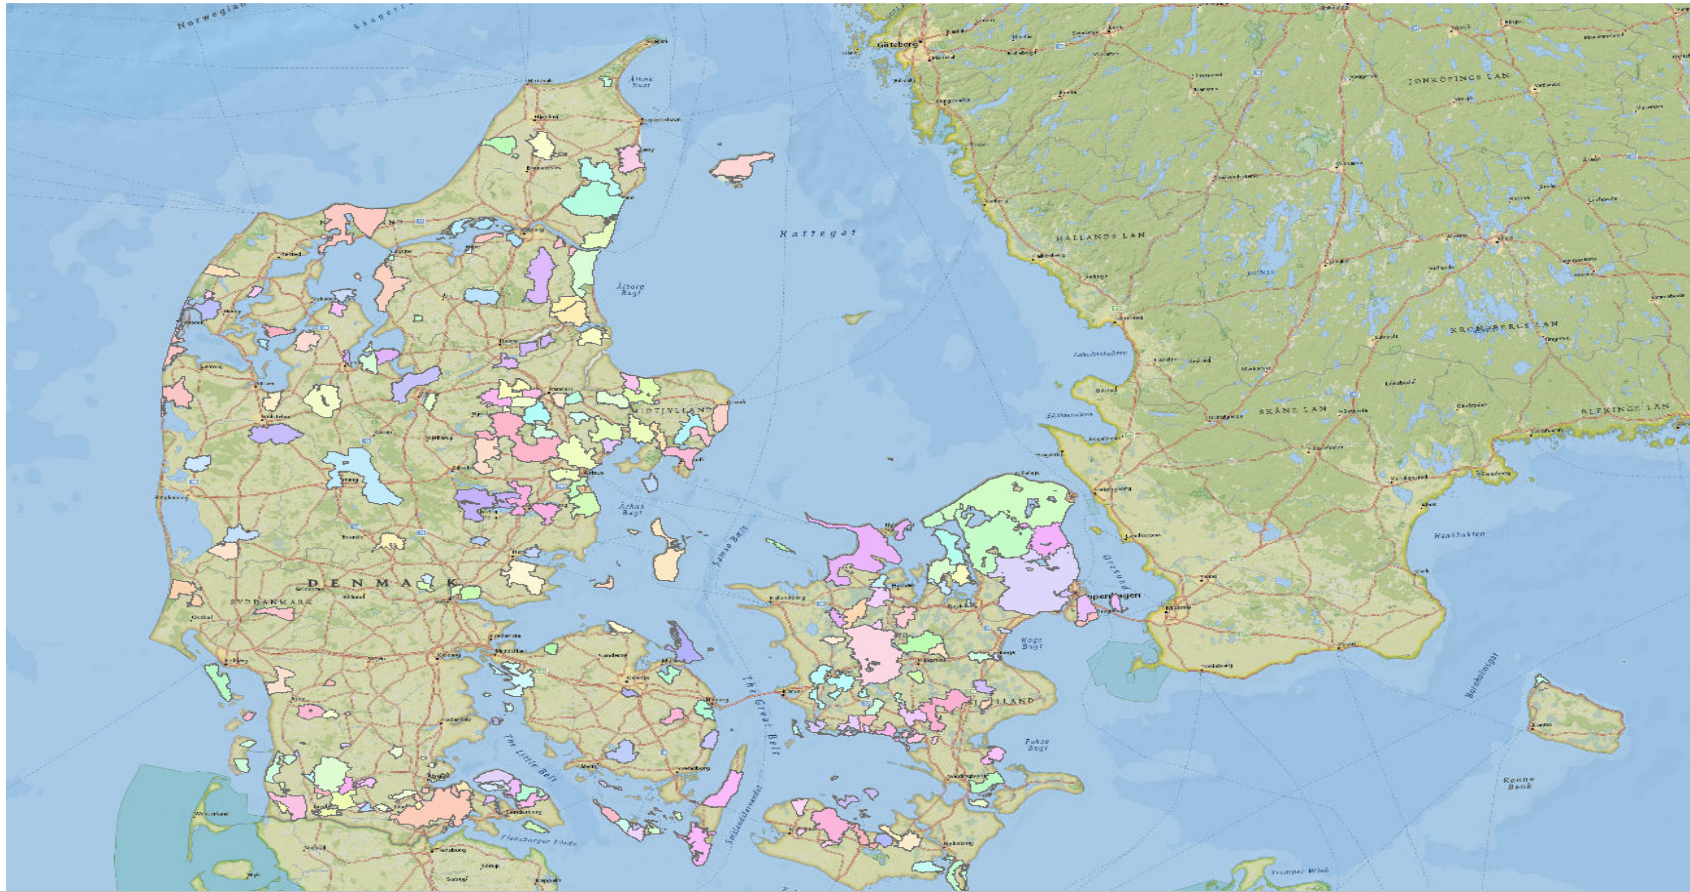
Norwegian
Skagerrak
Göteborg
JÖNKÖPINGS LÄN
Kattegat
HALLANDS LÄN
Ålborg Bugt
KRONOBERGS LÄN
MIDTJYLLAND
SKÅNE LÄN
BLEKINGE LÄN
Århus Bugt
Samsø Bælt
Øresund
Hanöbukten
DENMARK
SYDDANMARK
Copenhagen
Malmö
Køge Bugt
The Great Belt
SJÆLLAND
Bornholmsgat
The Little Belt
Fakse Bugt
Rønne Banke
Flensburger Förde
Smålandsfarvandet
Trelleborg